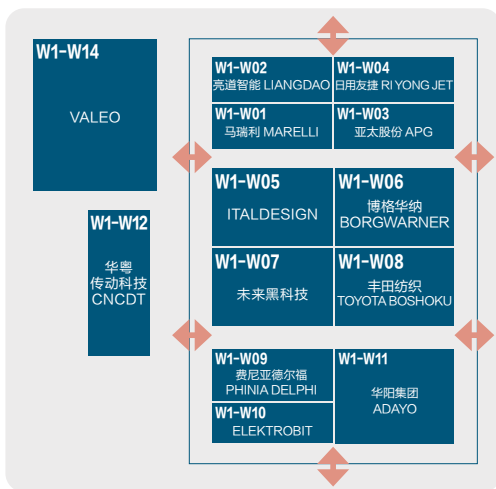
W1-W14
VALEO

W1-W12
华粤
传动科技
CNCDT

W1-W02
亮道智能 LIANGDAO

W1-W04
日用友捷 RI YONG JET

W1-W01
马瑞利 MARELLI

W1-W03
亚太股份 APG

W1-W05
ITALDESIGN

W1-W06
博格华纳
BORGWARNER

W1-W07
未来黑科技

W1-W08
丰田纺织
TOYOTA BOSHOKU

W1-W09
费尼亚德尔福
PHINIA DELPHI

W1-W11
华阳集团
ADAYO

W1-W10
ELEKTROBIT